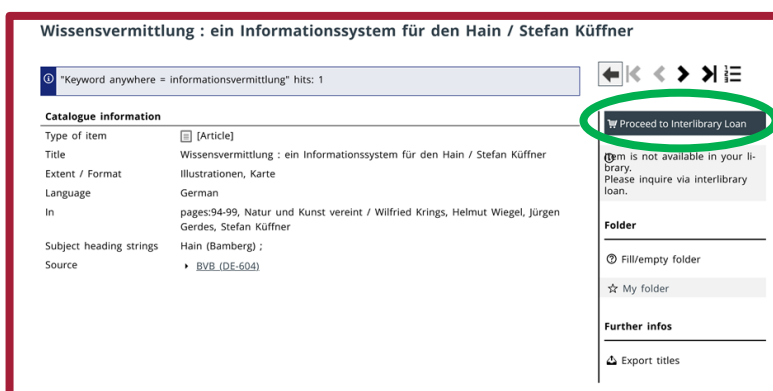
Wissensvermittlung : ein Informationssystem für den Hain / Stefan Küffner

"Keyword anywhere = informationsvermittlung" hits: 1

Catalogue information

| | |
|---|---|
| Type of item | [Article] |
| Title | Wissensvermittlung : ein Informationssystem für den Hain / Stefan Küffner |
| Extent / Format | Illustrationen, Karte |
| Language | German |
| In | pages:94-99, Natur und Kunst vereint / Wilfried Krings, Helmut Wiegel, Jürgen Gerdes, Stefan Küffner |
| Subject heading strings | Hain (Bamberg) ; |
| Source | BVB (DE-604) |

Proceed to Interlibrary Loan

Item is not available in your library.
Please inquire via interlibrary loan.

Folder

Fill/empty folder

My folder

Further infos

Export titles